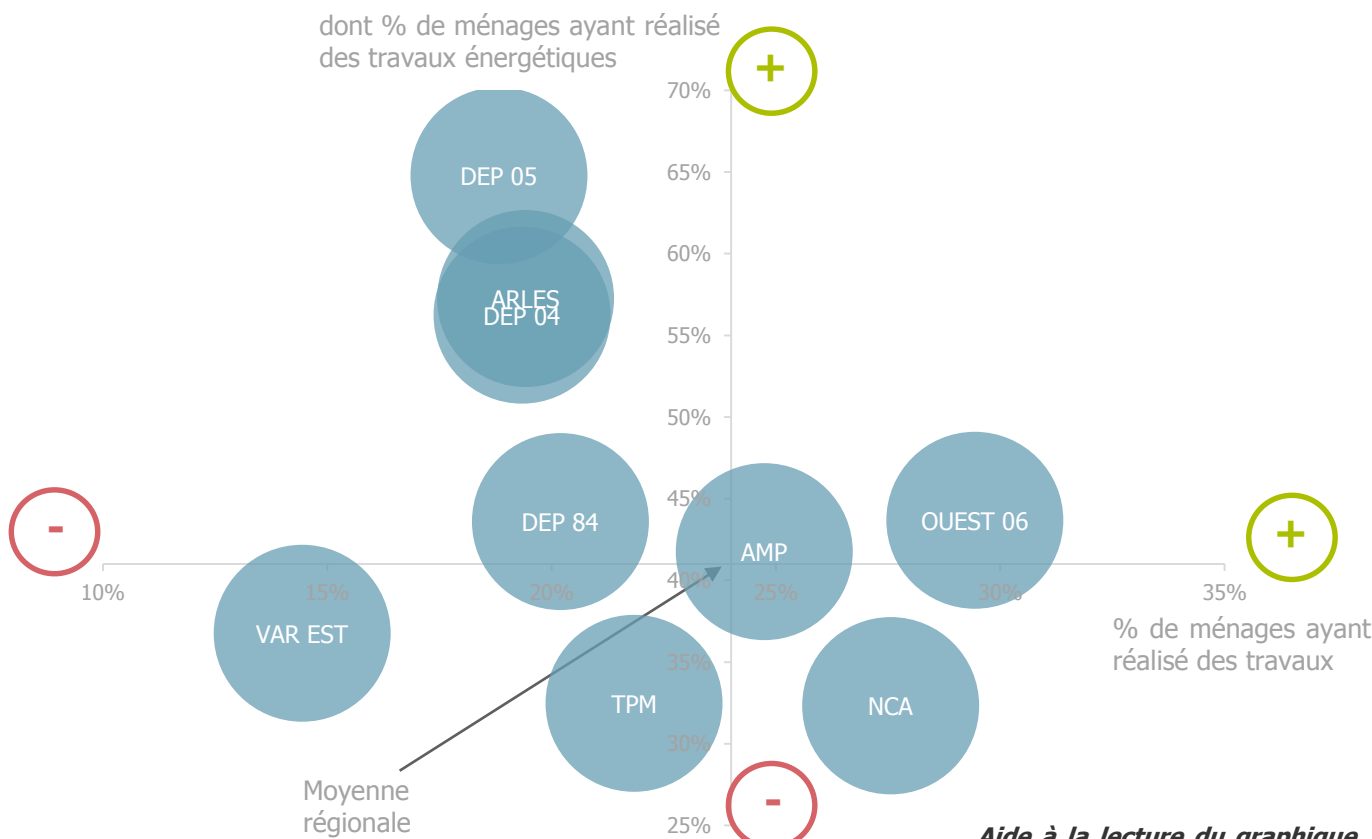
dont % de ménages ayant réalisé des travaux énergétiques

+

70%

65%

60%

55%

50%

45%

40%

35%

30%

25%

DEP 05

ARLES

DEP 04

DEP 84

AMP

OUEST 06

VAR EST

TPM

NCA

-

+

10%

15%

20%

25%

30%

35%

% de ménages ayant réalisé des travaux

Moyenne régionale

-

Aide à la lecture du graphique